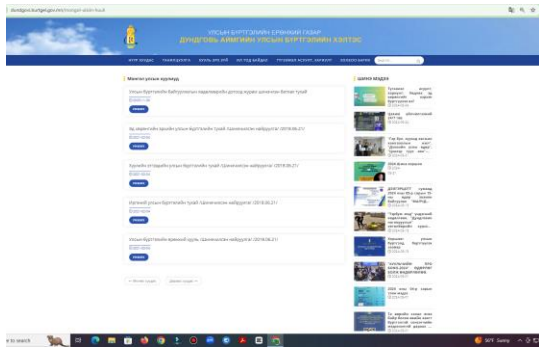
dundgovi.burtgel.gov.mn/mongol-ulsiin-huuli

УЛСЫН БҮРТГЭЛИЙН ЕРӨНХИЙ ГАЗАР
ДУНДГОВЬ АЙМГИЙН УЛСЫН БҮРТГЭЛИЙН ХЭЛТЭС

Монгол улсын хууль

Улсын бүртгэлийн байгууллагын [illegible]

Эд хөрөнгийн эрхийн улсын бүртгэлийн тухай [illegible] (2018.06.21)

Хуулийн этгээдийн улсын бүртгэлийн тухай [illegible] (2018.06.21)

Иргэний улсын бүртгэлийн тухай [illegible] (2018.06.21)

Улсын бүртгэлийн ерөнхий хууль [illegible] (2018.06.21)

Шинэ мэдээ

Type here to search